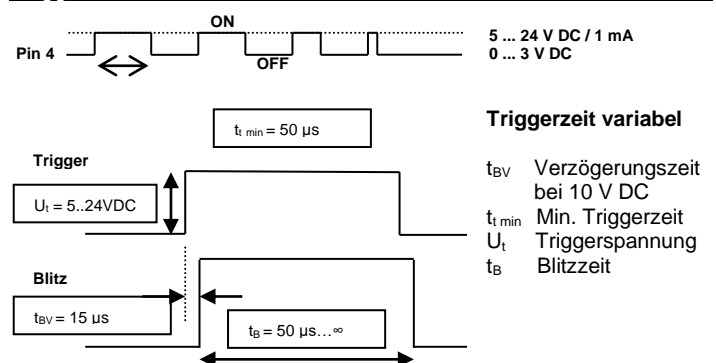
ON

Pin 4

OFF

5 ... 24 V DC / 1 mA
0 ... 3 V DC

$t_{t\ min}$ = 50 µs

Triggerzeit variabel

Trigger

$U_t$ = 5..24VDC

Blitz

$t_{BV}$ = 15 µs

$t_B$ = 50 µs…∞

$t_{BV}$ Verzögerungszeit bei 10 V DC
$t_{t\ min}$ Min. Triggerzeit
$U_t$ Triggerspannung
$t_B$ Blitzzeit